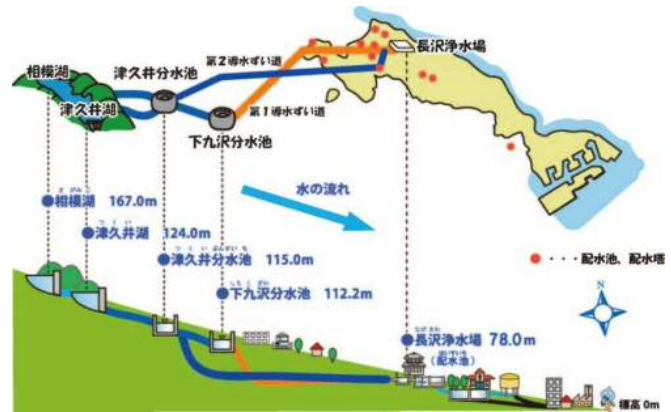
相模湖
津久井湖
津久井分水池
第２導水ずい道
第１導水ずい道
下九沢分水池
長沢浄水場
水の流れ
相模湖　167.0m
津久井湖　124.0m
津久井分水池　115.0m
下九沢分水池　112.2m
・・・配水池、配水塔
N
長沢浄水場　78.0m
（配水池）
標高 0m